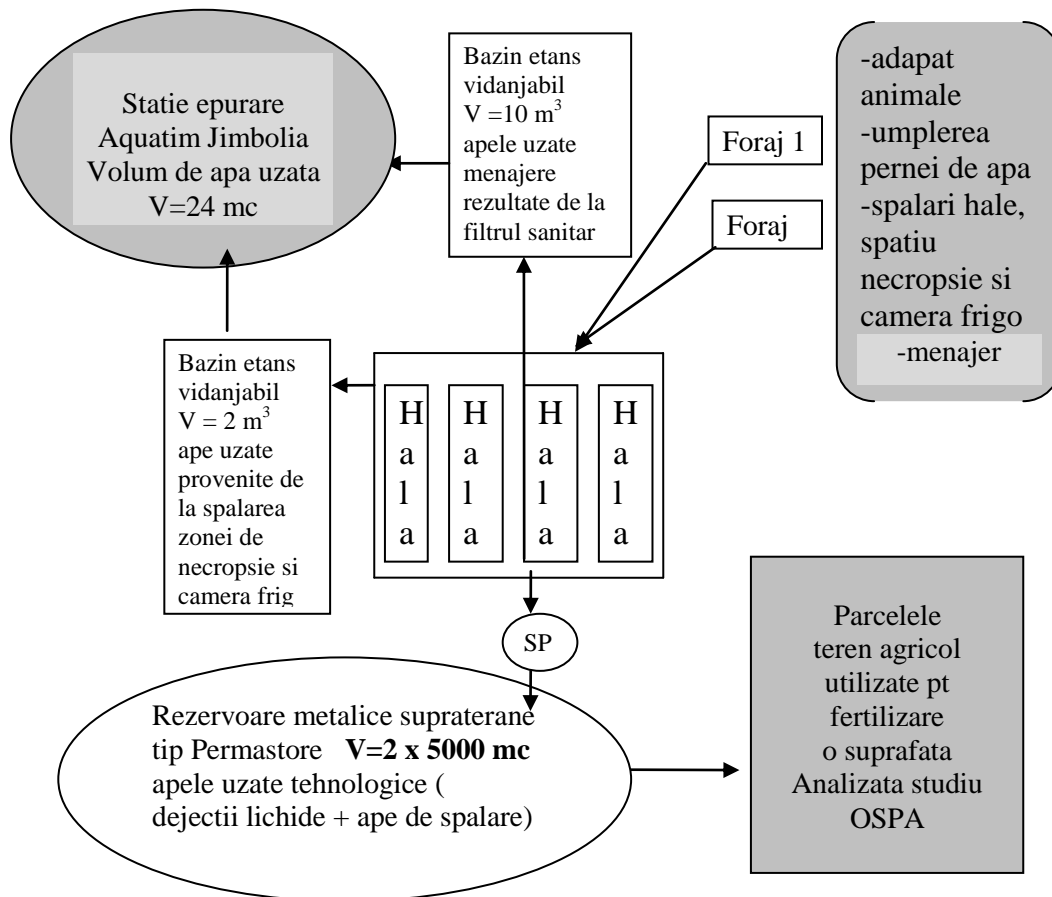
Statie epurare Aquatim Jimbolia Volum de apa uzata V=24 mc

Bazin etans vidanjabil $V = 10\ m^3$ apele uzate menajere rezultate de la filtrul sanitar

-adapat animale
-umplerea pernei de apa
-spalari hale, spatiu necropsie si camera frigo
-menajer

Foraj 1

Foraj

Bazin etans vidanjabil $V = 2\ m^3$ ape uzate provenite de la spalarea zonei de necropsie si camera frig

Hala

Hala

Hala

Hala

SP

Rezervoare metalice supraterane tip Permastore **V=2 x 5000 mc** apele uzate tehnologice ( dejectii lichide + ape de spalare)

Parcelele teren agricol utilizate pt fertilizare o suprafata Analizata studiu OSPA